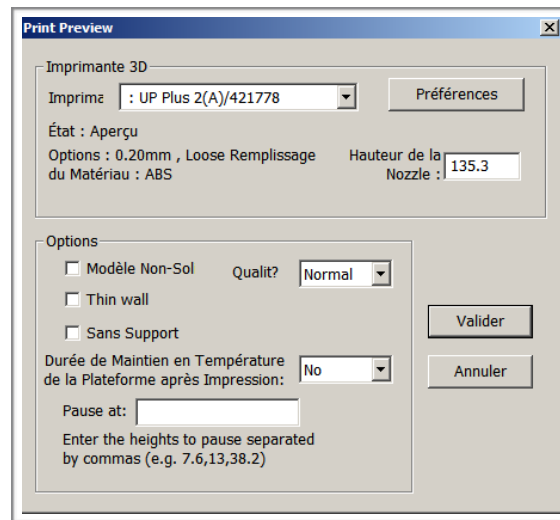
Print Preview

Imprimante 3D

Imprima : UP Plus 2(A)/421778

Préférences

État : Aperçu

Options : 0.20mm , Loose Remplissage du Matériau : ABS

Hauteur de la Nozzle : 135.3

Options

☐ Modèle Non-Sol

Qualit? Normal

☐ Thin wall

☐ Sans Support

Valider

Durée de Maintien en Température de la Plateforme après Impression: No

Annuler

Pause at:

Enter the heights to pause separated by commas (e.g. 7.6,13,38.2)